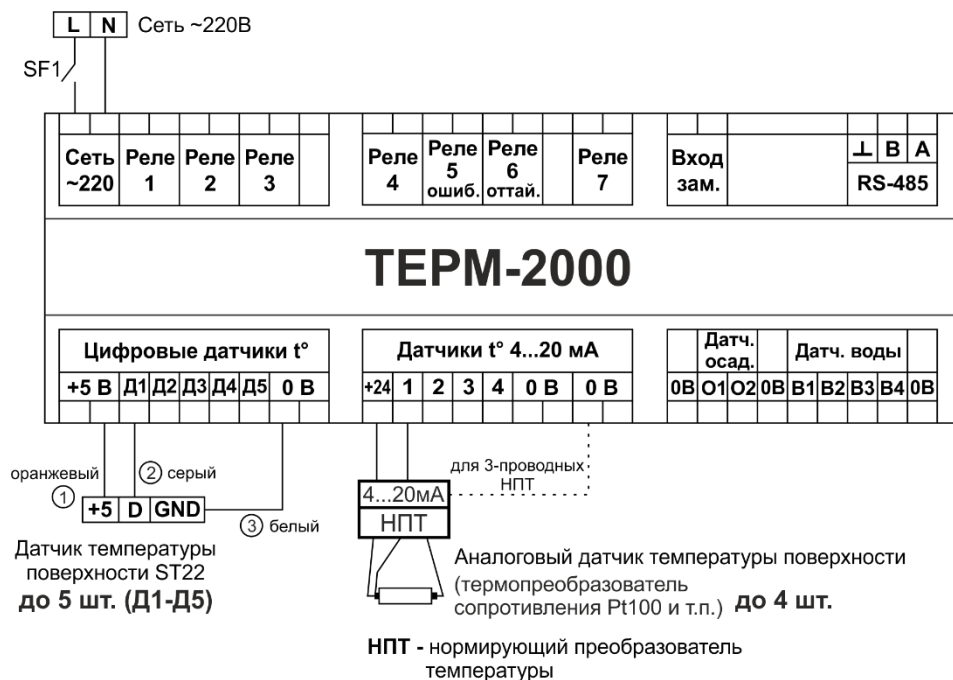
L N Сеть ~220В

SF1

Сеть ~220 | Реле 1 | Реле 2 | Реле 3 | Реле 4 | Реле 5 ошиб. | Реле 6 оттай. | Реле 7 | Вход зам. | ⊥ | B | A | RS-485

ТЕРМ-2000

| Цифровые датчики t° | | | | | | |
|---|---|---|---|---|---|---|
| +5 В | Д1 | Д2 | Д3 | Д4 | Д5 | 0 В |

| Датчики t° 4...20 мА | | | | | | |
|---|---|---|---|---|---|---|
| +24 | 1 | 2 | 3 | 4 | 0 В | 0 В |

| | Датч. осад. | | | Датч. воды | | | | |
|---|---|---|---|---|---|---|---|---|
| 0В | О1 | О2 | 0В | В1 | В2 | В3 | В4 | 0В |

оранжевый ① ② серый ③ белый

+5 D GND

Датчик температуры поверхности ST22 до 5 шт. (Д1-Д5)

для 3-проводных НПТ

4...20мА
НПТ

Аналоговый датчик температуры поверхности (термопреобразователь сопротивления Pt100 и т.п.) до 4 шт.

НПТ - нормирующий преобразователь температуры